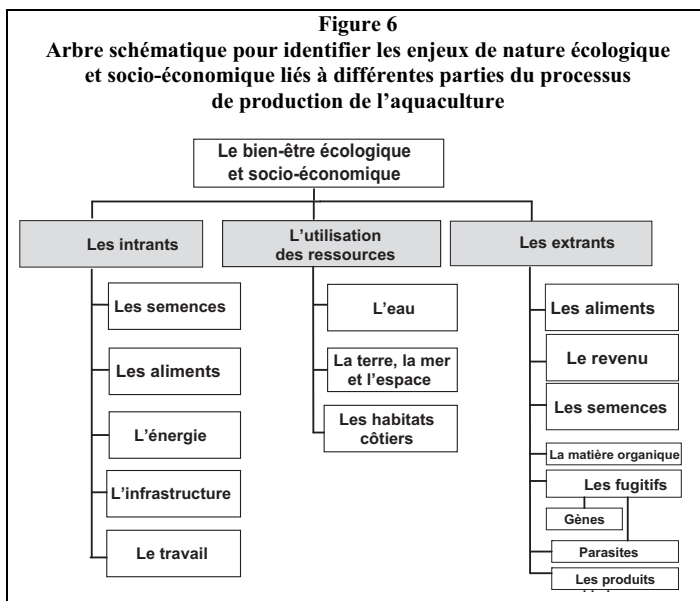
**Figure 6**
**Arbre schématique pour identifier les enjeux de nature écologique et socio-économique liés à différentes parties du processus de production de l'aquaculture**

Le bien-être écologique et socio-économique

Les intrants

Les semences

Les aliments

L'énergie

L'infrastructure

Le travail

L'utilisation des ressources

L'eau

La terre, la mer et l'espace

Les habitats côtiers

Les extrants

Les aliments

Le revenu

Les semences

La matière organique

Les fugitifs

Gènes

Parasites

Les produits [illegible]